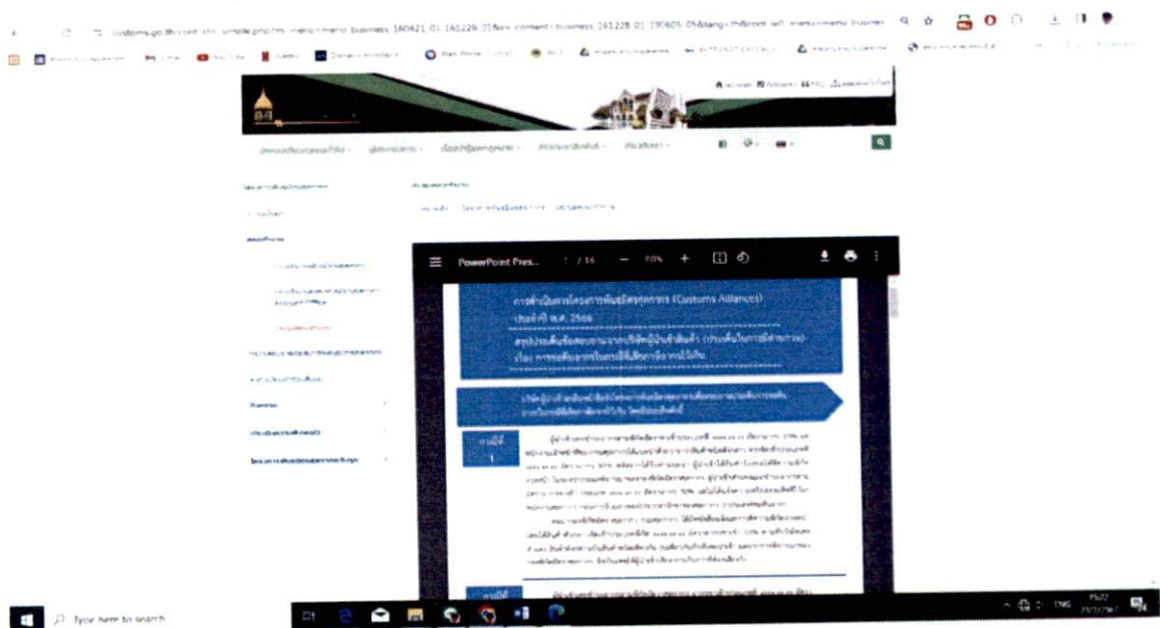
customs.go.th/cont_strc_simple.php?ini_menu=menu_business_160421_01_161226_01&ini_content=business_161228_01_190605_01&lang=th&root_left_menu=menu_business

PowerPoint Pres... 1 / 16 — 60% +

การดำเนินการโครงการพันธมิตรศุลกากร (Customs Alliance) ประจำปี พ.ศ. 2566

สรุปประเด็นข้อสอบถามจากบริษัทผู้นำเข้าสินค้า (ประเด็นในการพิจารณา) เรื่อง การขอคืนอากรในกรณีที่เสียอากรไว้เกิน

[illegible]

กรณีที่ 1

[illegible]

กรณีที่

Type here to search

ENG